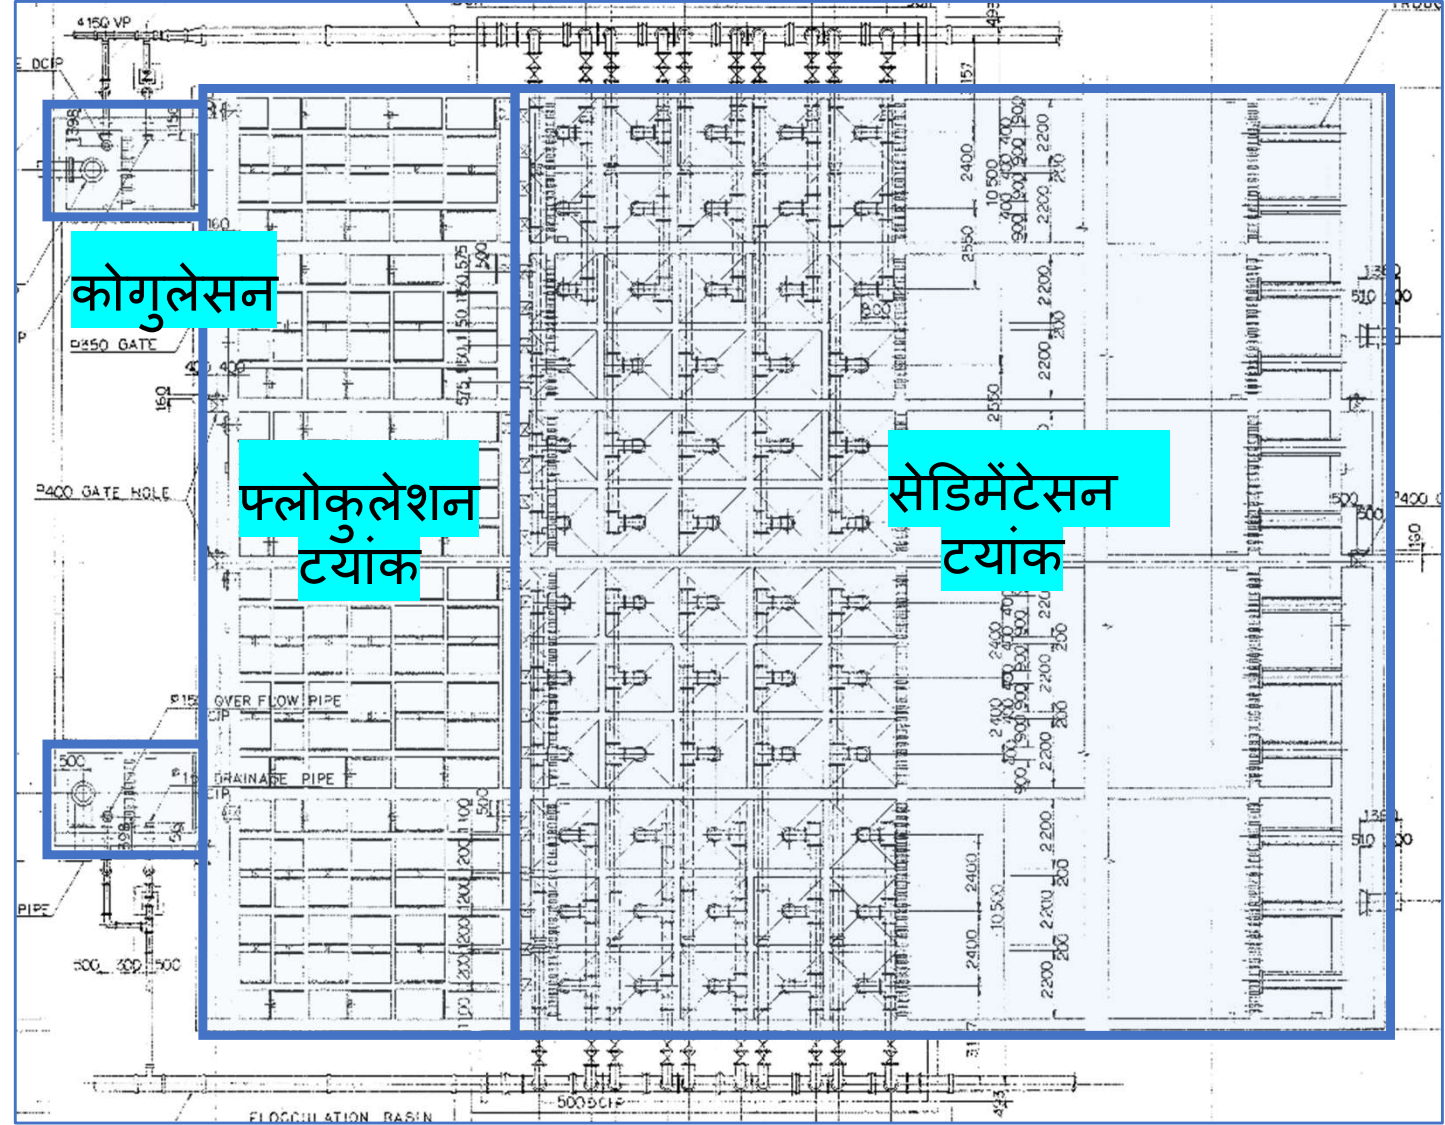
कोगुलेसन

फ्लोकुलेशन टयांक

सेडिमेंटेसन टयांक

4150 VP
DCIP
P450 GATE
P400 GATE HOLE
P150 OVER FLOW PIPE CIP
DRAINAGE PIPE CIP
PIPE
500 300 500
500 DCIP
FLOCCULATION BASIN
P400
2400
2550
2200
10500
510
1390
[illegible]